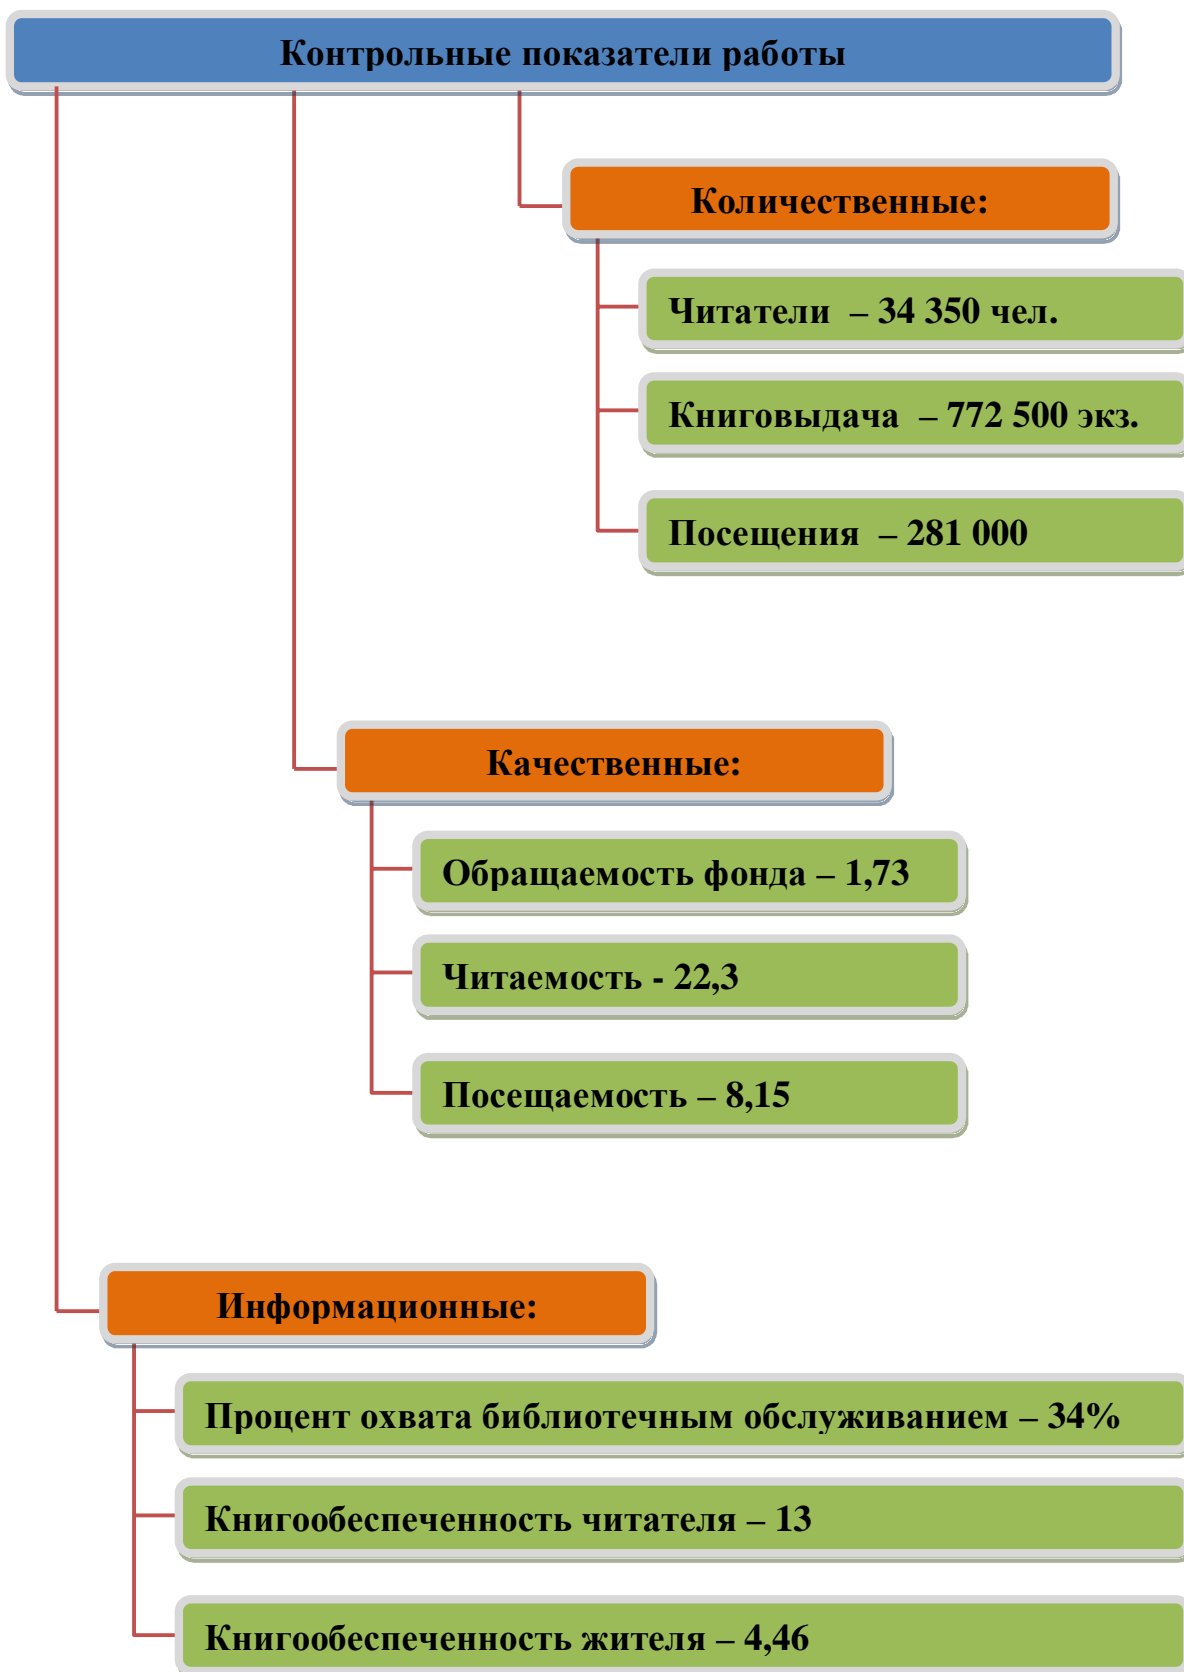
Контрольные показатели работы

Количественные:

Читатели – 34 350 чел.

Книговыдача – 772 500 экз.

Посещения – 281 000

Качественные:

Обращаемость фонда – 1,73

Читаемость - 22,3

Посещаемость – 8,15

Информационные:

Процент охвата библиотечным обслуживанием – 34%

Книгообеспеченность читателя – 13

Книгообеспеченность жителя – 4,46